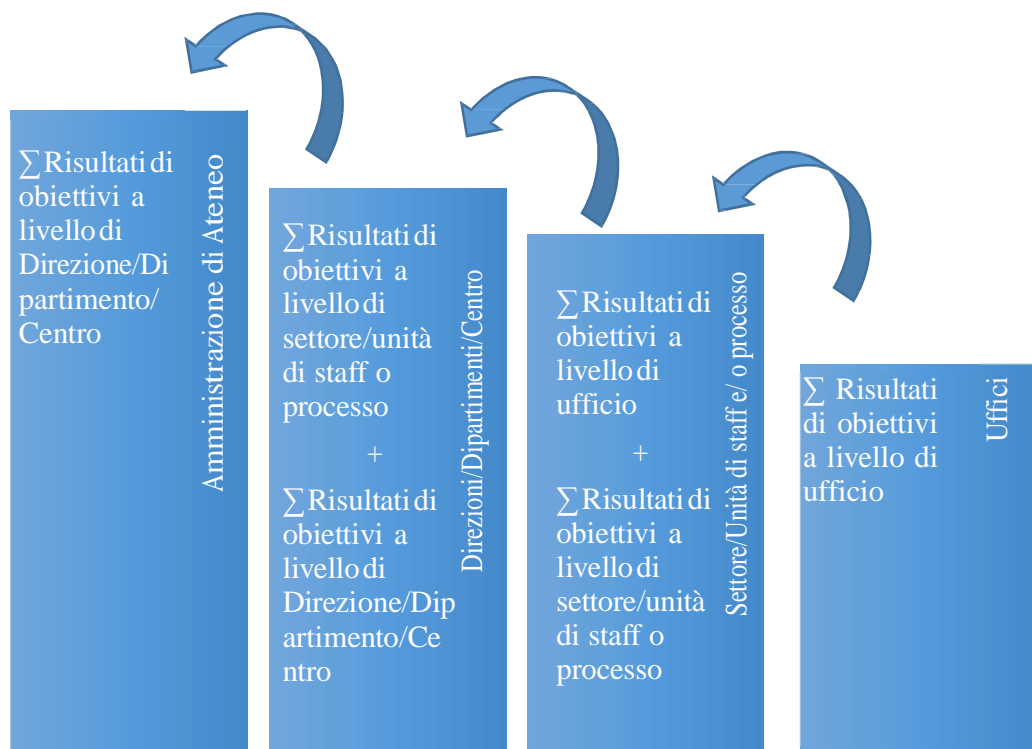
$\sum$Risultati di obiettivi a livello di Direzione/Dipartimento/ Centro

Amministrazione di Ateneo

$\sum$Risultati di obiettivi a livello di settore/unità di staff o processo

+

$\sum$Risultati di obiettivi a livello di Direzione/Dipartimento/Centro

Direzioni/Dipartimenti/Centro

$\sum$Risultati di obiettivi a livello di ufficio

+

$\sum$Risultati di obiettivi a livello di settore/unità di staff o processo

Settore/Unità di staff e/ o processo

$\sum$ Risultati di obiettivi a livello di ufficio

Uffici